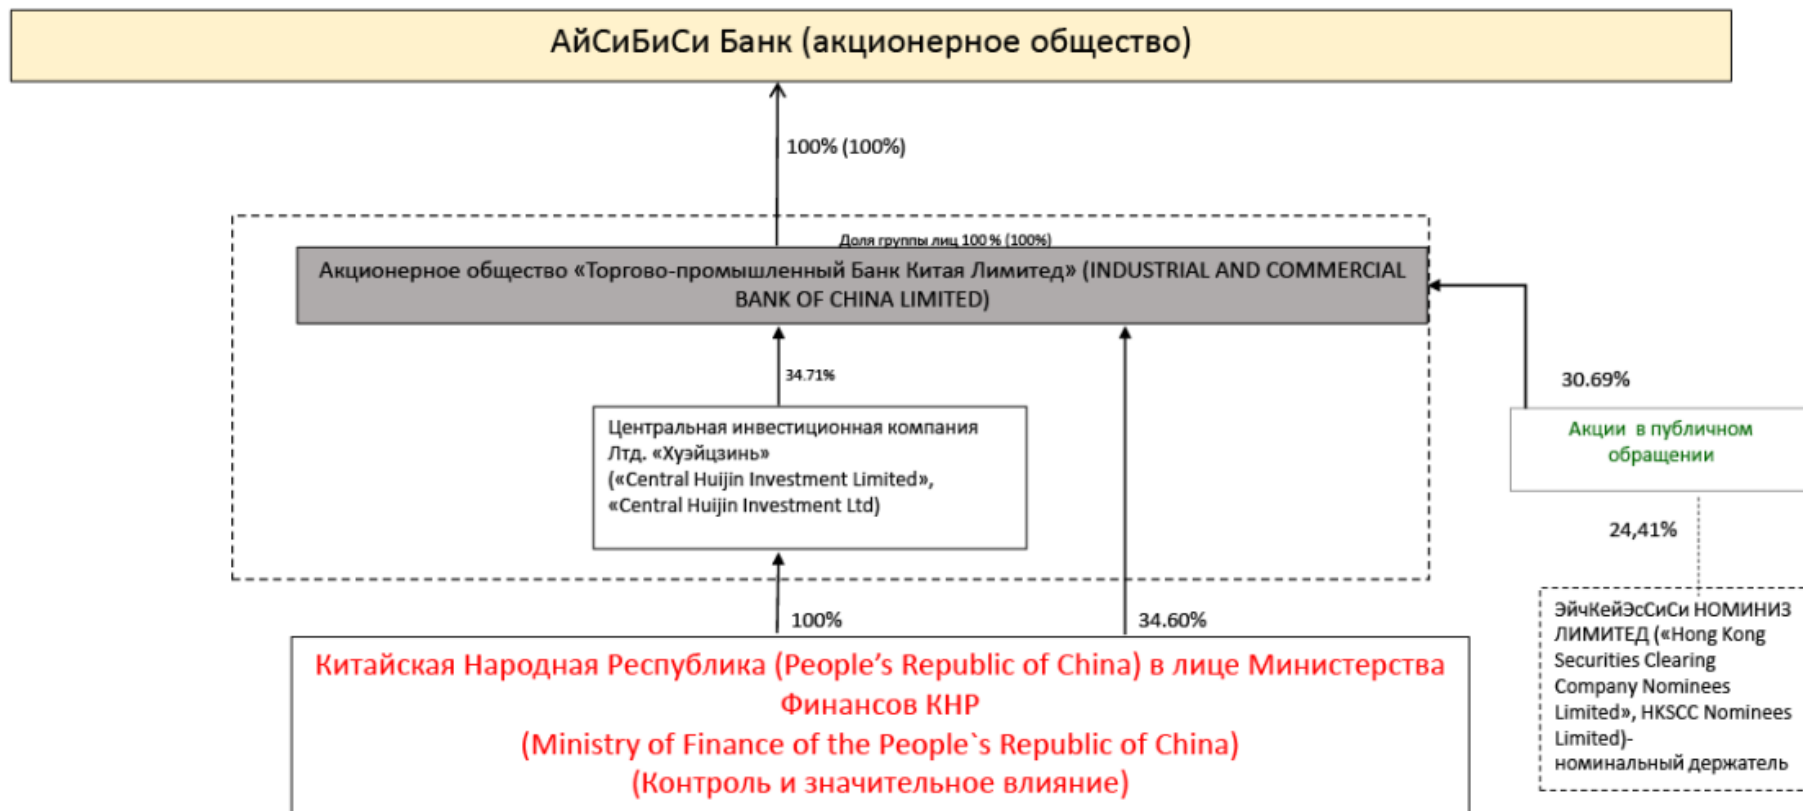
АйСиБиСи Банк (акционерное общество)

100% (100%)

Доля группы лиц 100 % (100%)

Акционерное общество «Торгово-промышленный Банк Китая Лимитед» (INDUSTRIAL AND COMMERCIAL BANK OF CHINA LIMITED)

34.71%

30.69%

Центральная инвестиционная компания Лтд. «Хуэйцзинь» («Central Huijin Investment Limited», «Central Huijin Investment Ltd)

Акции в публичном обращении

24,41%

100%

34.60%

ЭйчКейЭсСиСи НОМИНИЗ ЛИМИТЕД («Hong Kong Securities Clearing Company Nominees Limited», HKSCC Nominees Limited)-номинальный держатель

Китайская Народная Республика (People’s Republic of China) в лице Министерства Финансов КНР
(Ministry of Finance of the People`s Republic of China)
(Контроль и значительное влияние)